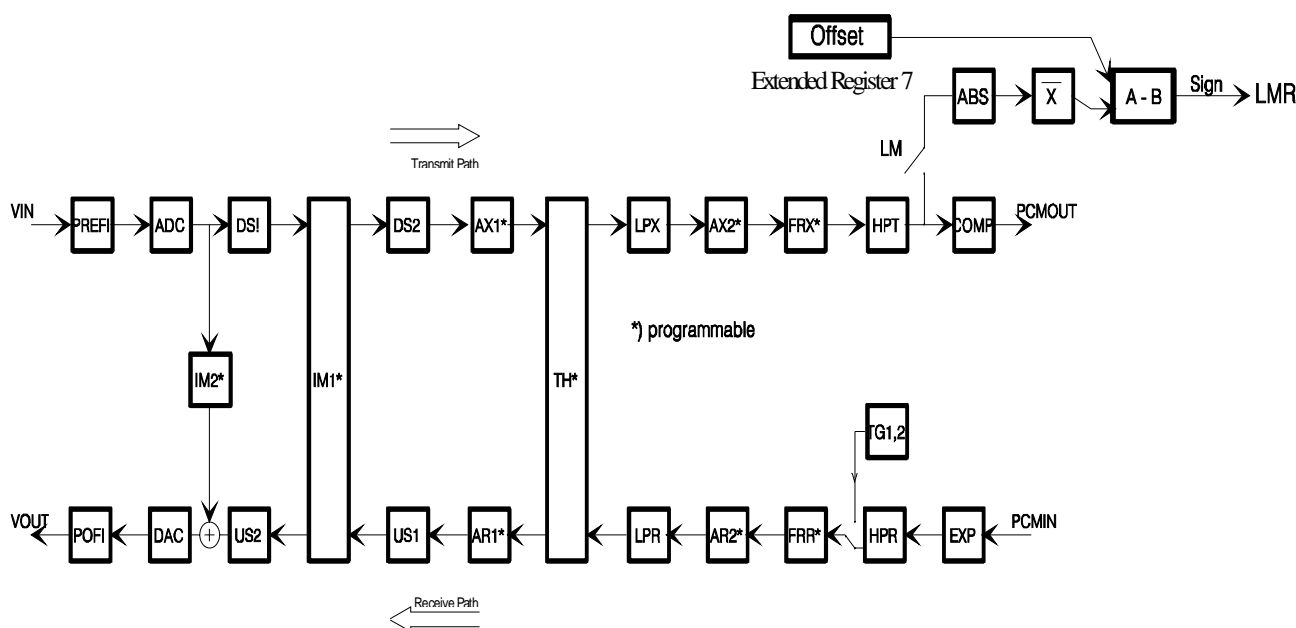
Offset

Extended Register 7

ABS

$\overline{X}$

A - B

Sign

LMR

LM

Transmit Path

VIN

PREFI

ADC

DS!

IM1*

DS2

AX1*

TH*

LPX

AX2*

FRX*

HPT

COMP

PCMOUT

*) programmable

IM2*

TG1,2

VOUT

POFI

DAC

US2

US1

AR1*

LPR

AR2*

FRR*

HPR

EXP

PCMIN

Receive Path